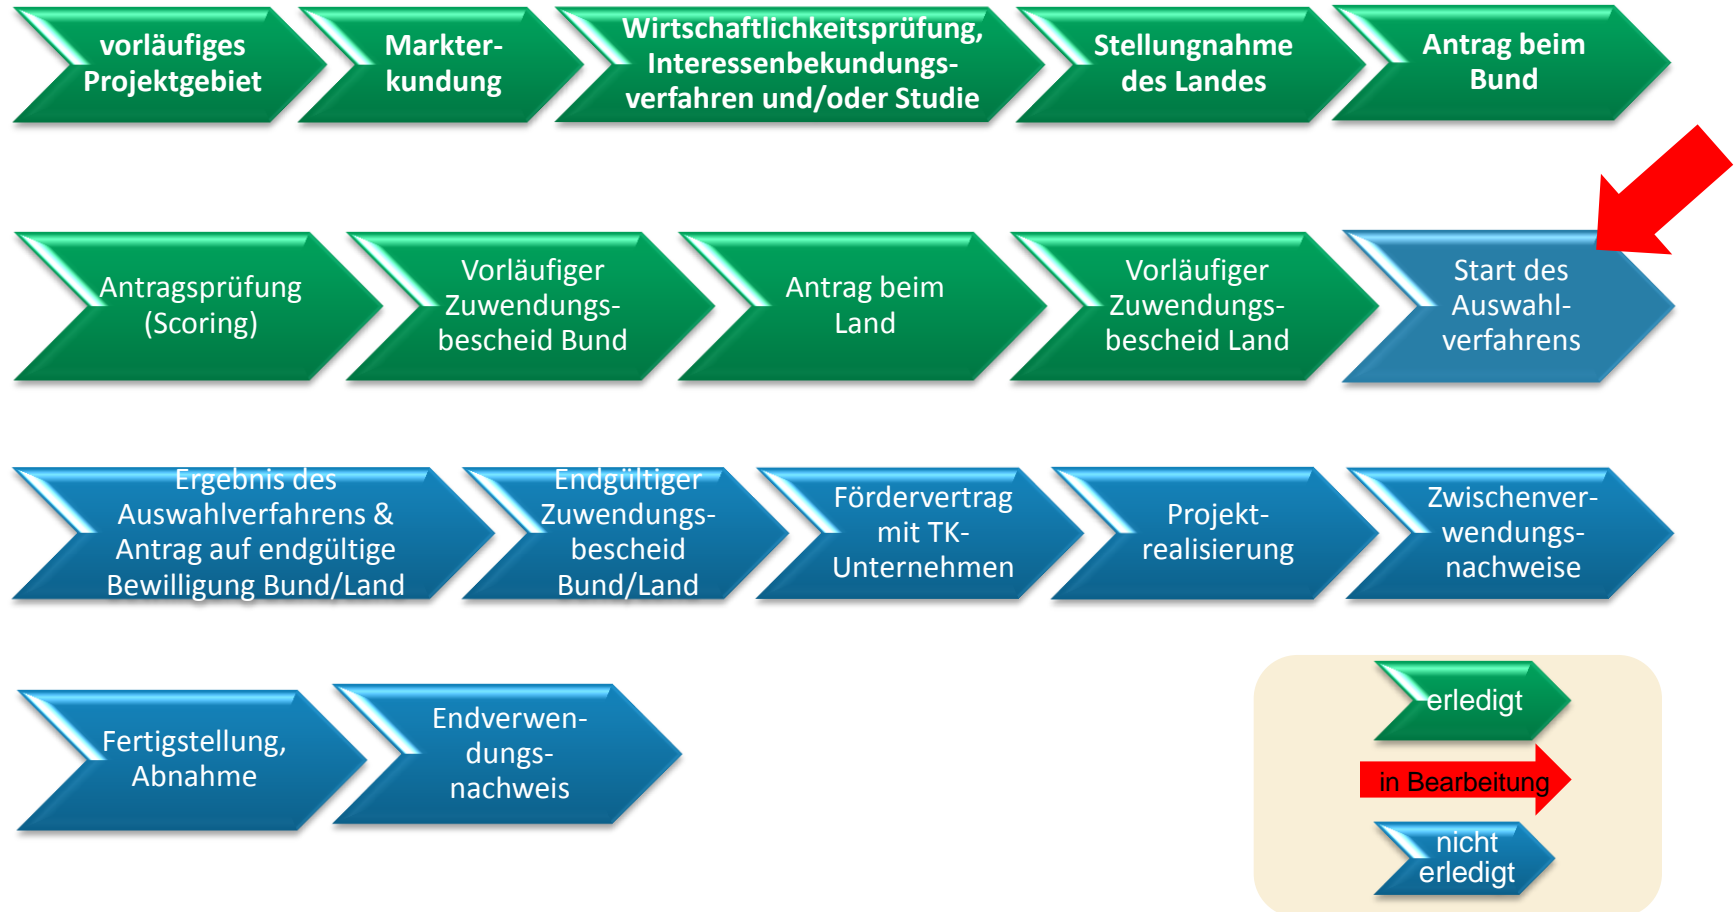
vorläufiges Projektgebiet

Markterkundung

Wirtschaftlichkeitsprüfung, Interessenbekundungsverfahren und/oder Studie

Stellungnahme des Landes

Antrag beim Bund

Antragsprüfung (Scoring)

Vorläufiger Zuwendungsbescheid Bund

Antrag beim Land

Vorläufiger Zuwendungsbescheid Land

Start des Auswahlverfahrens

Ergebnis des Auswahlverfahrens & Antrag auf endgültige Bewilligung Bund/Land

Endgültiger Zuwendungsbescheid Bund/Land

Fördervertrag mit TK-Unternehmen

Projektrealisierung

Zwischenverwendungsnachweise

Fertigstellung, Abnahme

Endverwendungsnachweis

erledigt

in Bearbeitung

nicht erledigt